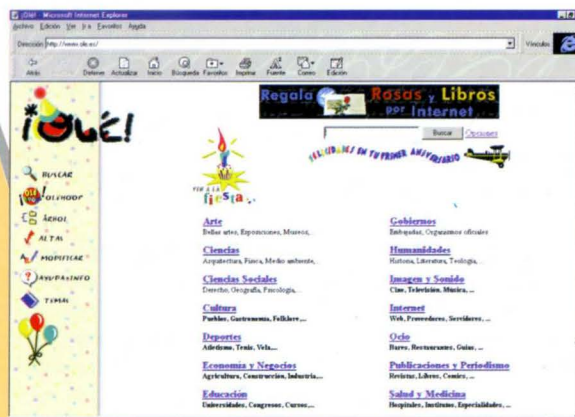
¡Olé! - Microsoft Internet Explorer
Archivo Edición Ver Ir a Favoritos Ayuda
Dirección http://www.ole.es/
Vínculos
Atrás Detener Actualizar Inicio Búsqueda Favoritos Imprimir Fuente Correo Edición

¡OLÉ!
BUSCAR
OLEHOOP
ÁRBOL
ALTA
MODIFICAR
AYUDA+INFO
TIMÓN

Regala Rosas y Libros por Internet
Buscar Opciones
FELICIDADES EN TU PRIMER ANIVERSARIO
Ya es la fiesta

Arte
Bellas artes, Exposiciones, Museos,...

Ciencias
Arquitectura, Física, Medio ambiente,...

Ciencias Sociales
Derecho, Geografía, Psicología,...

Cultura
Pueblos, Gastronomía, Folklore,...

Deportes
Atletismo, Tenis, Vela,...

Economía y Negocios
Agricultura, Construcción, Industria,...

Educación
Universidades, Congresos, Cursos,...

Gobiernos
Embajadas, Organismos oficiales

Humanidades
Historia, Literatura, Teología,...

Imagen y Sonido
Cine, Televisión, Música,...

Internet
Web, Proveedores, Servidores,...

Ocio
Bares, Restaurantes, Guías,...

Publicaciones y Periodismo
Revistas, Libros, Comics,...

Salud y Medicina
Hospitales, Institutos, Especialidades,...